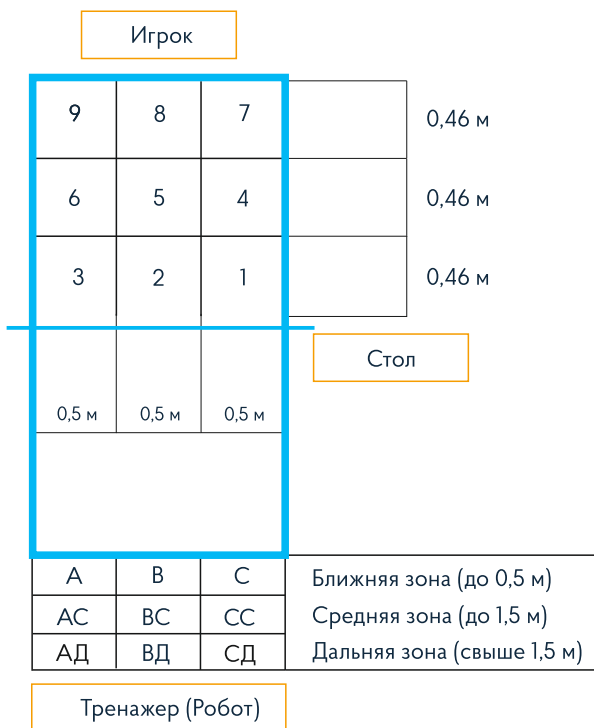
Игрок

| 9 | 8 | 7 | |
|---|---|---|---|
| 6 | 5 | 4 | |
| 3 | 2 | 1 | |

0,46 м
0,46 м
0,46 м

Стол

0,5 м 0,5 м 0,5 м

| A | B | C | Ближняя зона (до 0,5 м) |
|---|---|---|---|
| AC | BC | CC | Средняя зона (до 1,5 м) |
| АД | ВД | СД | Дальняя зона (свыше 1,5 м) |

Тренажер (Робот)